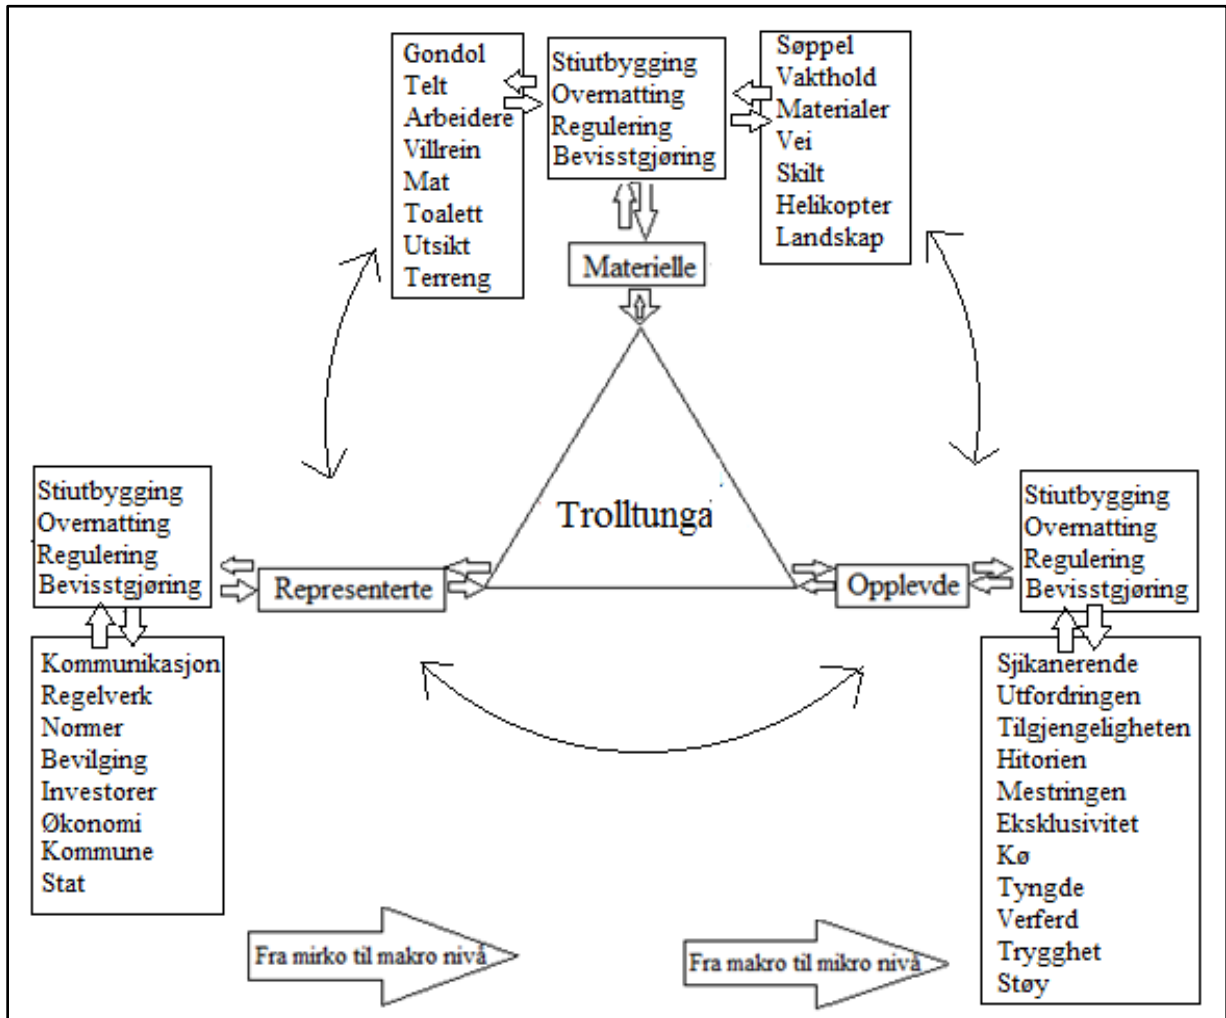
Gondol
Telt
Arbeidere
Villrein
Mat
Toalett
Utsikt
Terreng

Stiutbygging
Overnatting
Regulering
Bevisstgjøring

Søppel
Vakthold
Materialer
Vei
Skilt
Helikopter
Landskap

Materielle

Trolltunga

Stiutbygging
Overnatting
Regulering
Bevisstgjøring

Representerte

Kommunikasjon
Regelverk
Normer
Bevilging
Investorer
Økonomi
Kommune
Stat

Opplevde

Stiutbygging
Overnatting
Regulering
Bevisstgjøring

Sjikanerende
Utfordringen
Tilgjengeligheten
Hitorien
Mestringen
Eksklusivitet
Kø
Tyngde
Verferd
Trygghet
Støy

Fra mirko til makro nivå

Fra makro til mikro nivå